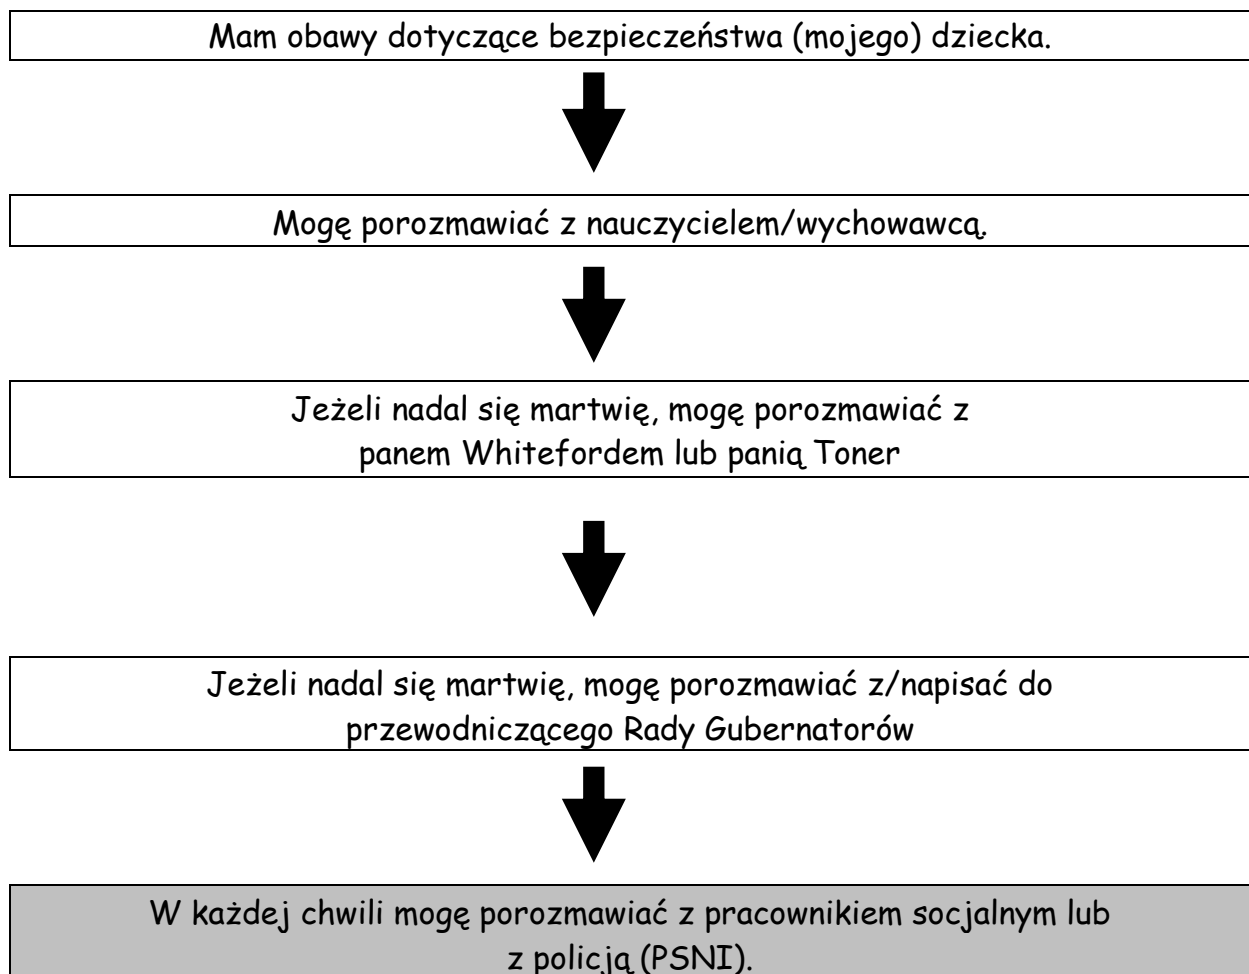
Mam obawy dotyczące bezpieczeństwa (mojego) dziecka.

Mogę porozmawiać z nauczycielem/wychowawcą.

Jeżeli nadal się martwię, mogę porozmawiać z panem Whitefordem lub panią Toner

Jeżeli nadal się martwię, mogę porozmawiać z/napisać do przewodniczącego Rady Gubernatorów

W każdej chwili mogę porozmawiać z pracownikiem socjalnym lub z policją (PSNI).